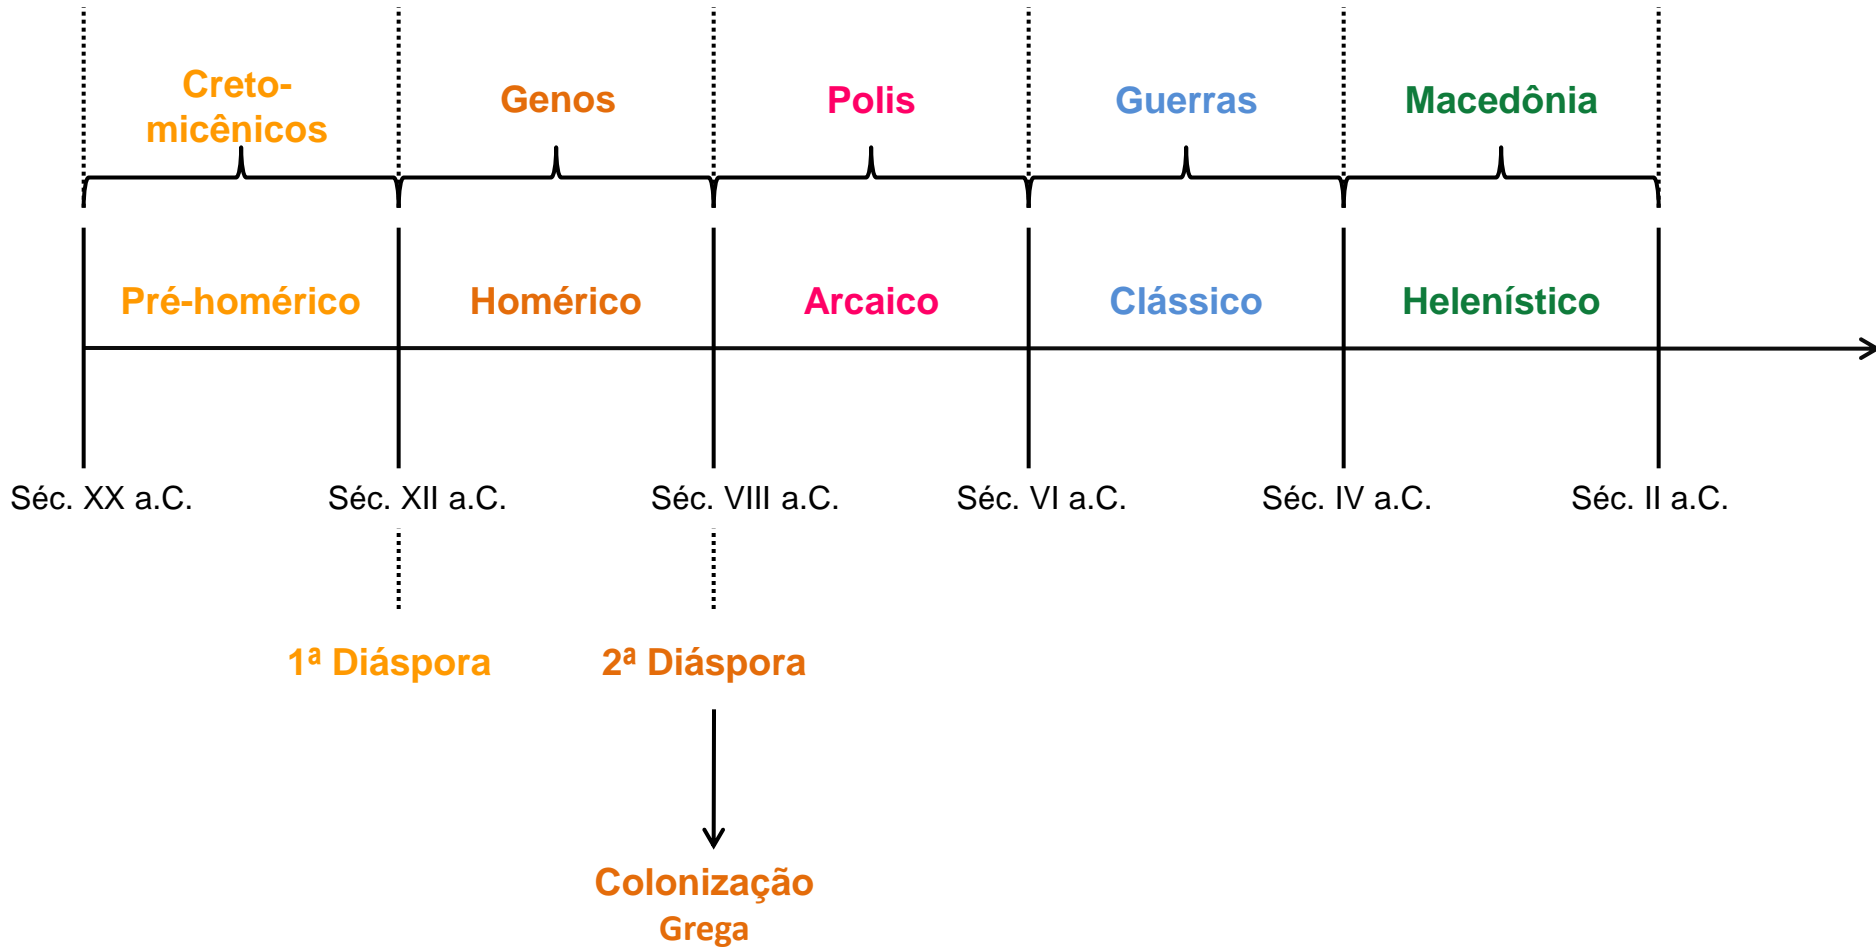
Creto-micênicos

Genos

Polis

Guerras

Macedônia

Pré-homérico

Homérico

Arcaico

Clássico

Helenístico

Séc. XX a.C.

Séc. XII a.C.

Séc. VIII a.C.

Séc. VI a.C.

Séc. IV a.C.

Séc. II a.C.

1ª Diáspora

2ª Diáspora

Colonização Grega